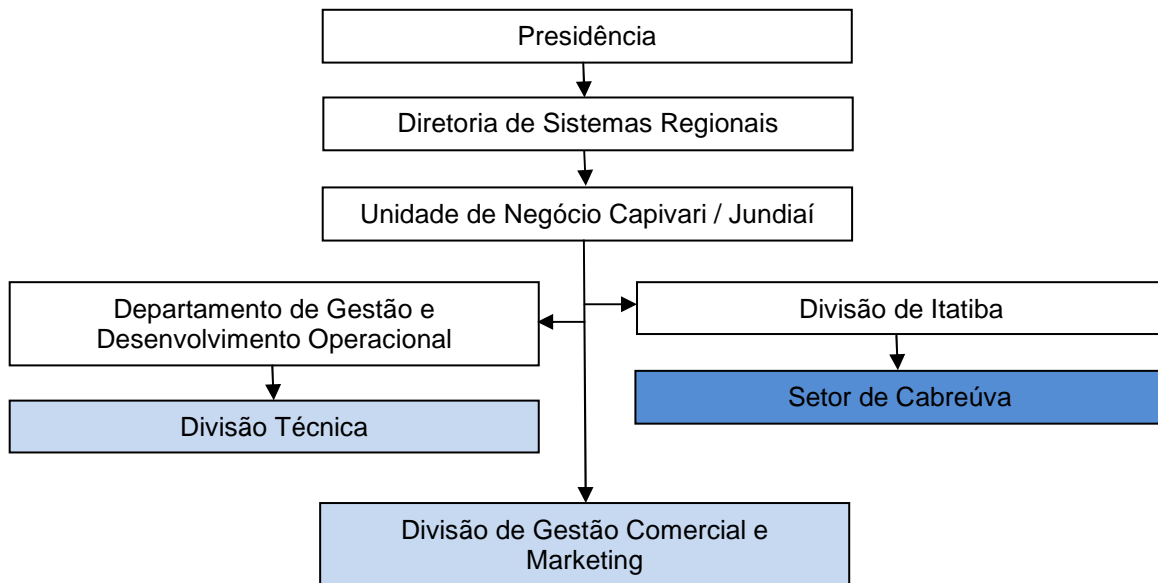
Presidência

Diretoria de Sistemas Regionais

Unidade de Negócio Capivari / Jundiaí

Departamento de Gestão e Desenvolvimento Operacional

Divisão de Itatiba

Setor de Cabreúva

Divisão Técnica

Divisão de Gestão Comercial e Marketing